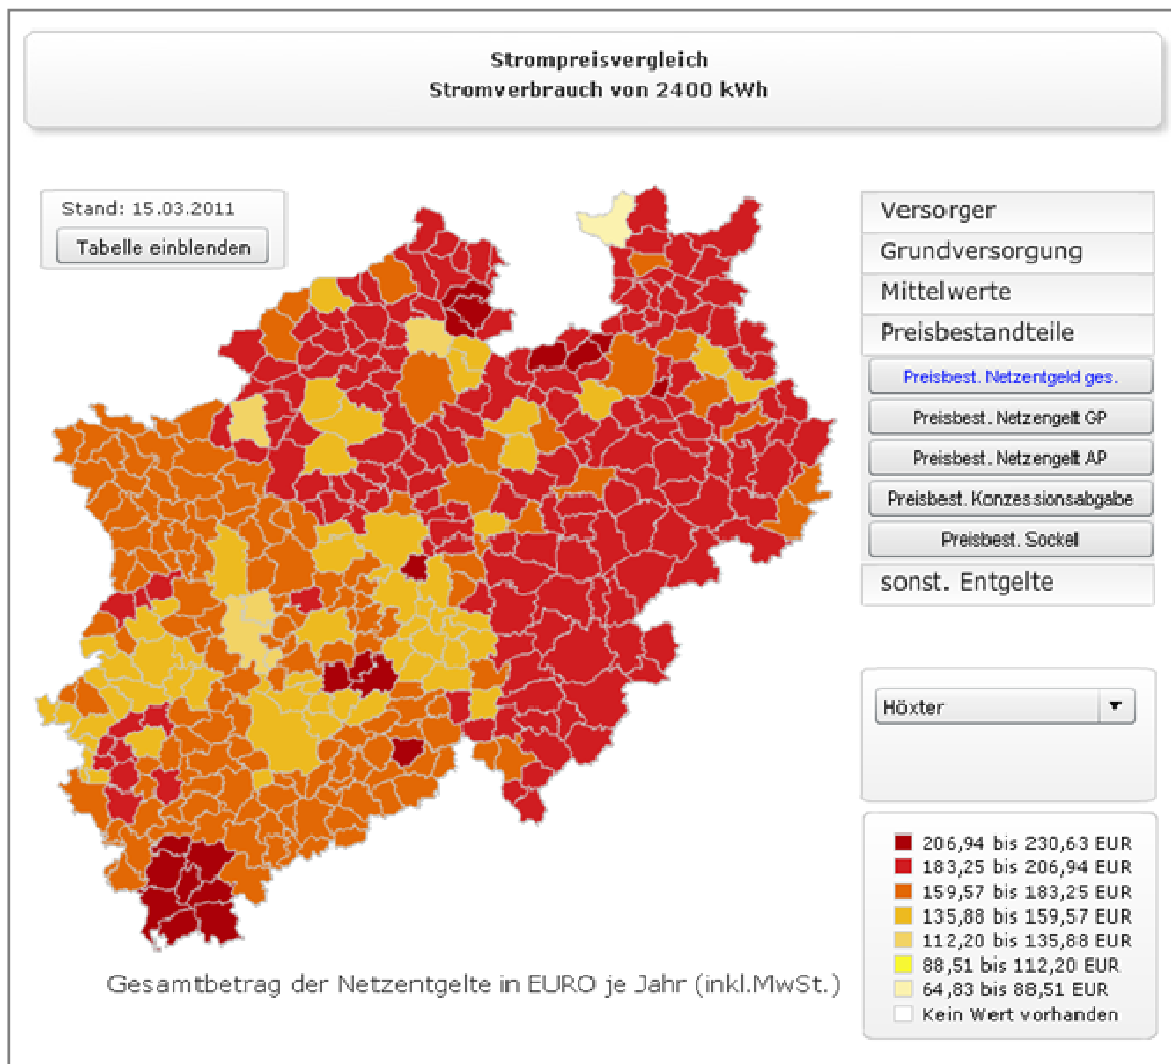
Strompreisvergleich
Stromverbrauch von 2400 kWh

Stand: 15.03.2011
Tabelle einblenden

Versorger
Grundversorgung
Mittelwerte
Preisbestandteile
Preisbest. Netzentgeld ges.
Preisbest. Netzengelt GP
Preisbest. Netzengelt AP
Preisbest. Konzessionsabgabe
Preisbest. Sockel
sonst. Entgelte

Höxter

206,94 bis 230,63 EUR
183,25 bis 206,94 EUR
159,57 bis 183,25 EUR
135,88 bis 159,57 EUR
112,20 bis 135,88 EUR
88,51 bis 112,20 EUR
64,83 bis 88,51 EUR
Kein Wert vorhanden

Gesamtbetrag der Netzentgelte in EURO je Jahr (inkl.MwSt.)